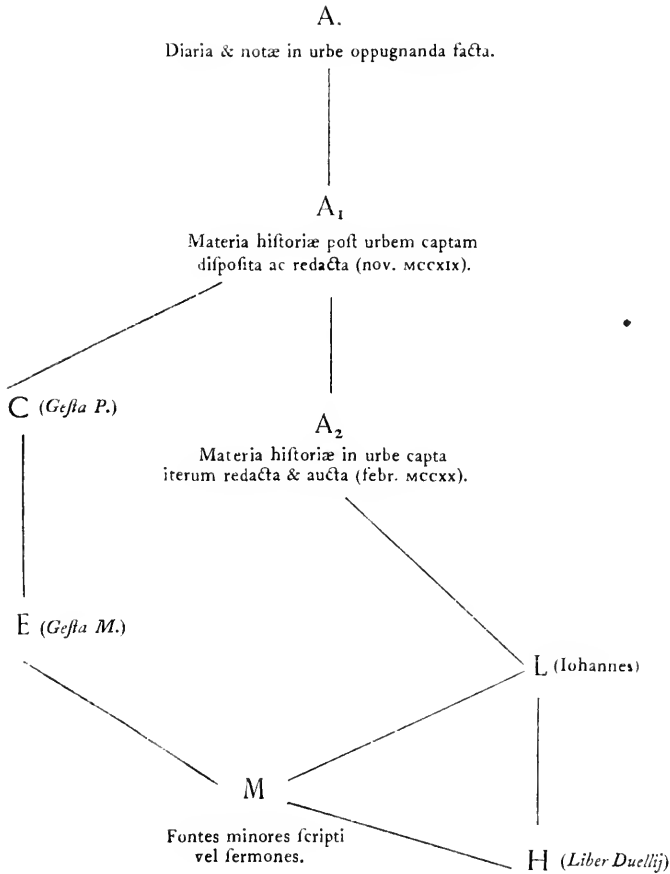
A.

Diaria & notæ in urbe oppugnanda facta.

$A_1$

Materia historiæ post urbem captam dispofita ac redacta (nov. MCCXIX).

C (Gesta P.)

$A_2$

Materia historiæ in urbe capta iterum redacta & aucta (febr. MCCXX).

E (Gesta M.)

L (Iohannes)

M

Fontes minores scripti vel sermones.

H (Liber Duellij)